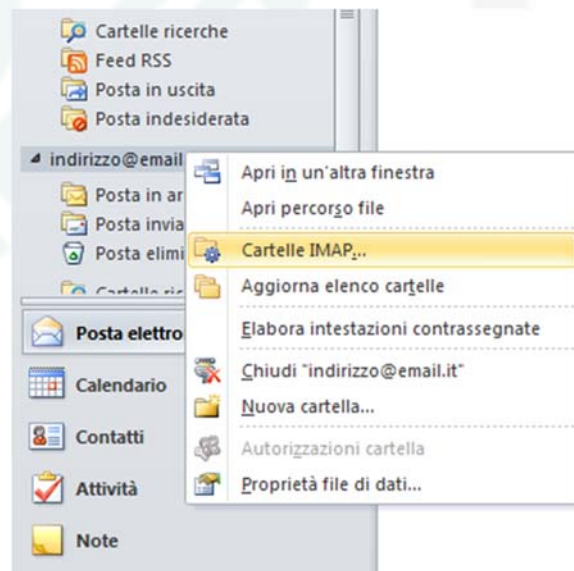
Cartelle ricerche
Feed RSS
Posta in uscita
Posta indesiderata
indirizzo@email
Posta in ar
Posta invia
Posta elimi
Cartelle ric
Posta elettro
Calendario
Contatti
Attività
Note

Apri in un'altra finestra
Apri percorso file
Cartelle IMAP...
Aggiorna elenco cartelle
Elabora intestazioni contrassegnate
Chiudi "indirizzo@email.it"
Nuova cartella...
Autorizzazioni cartella
Proprietà file di dati...